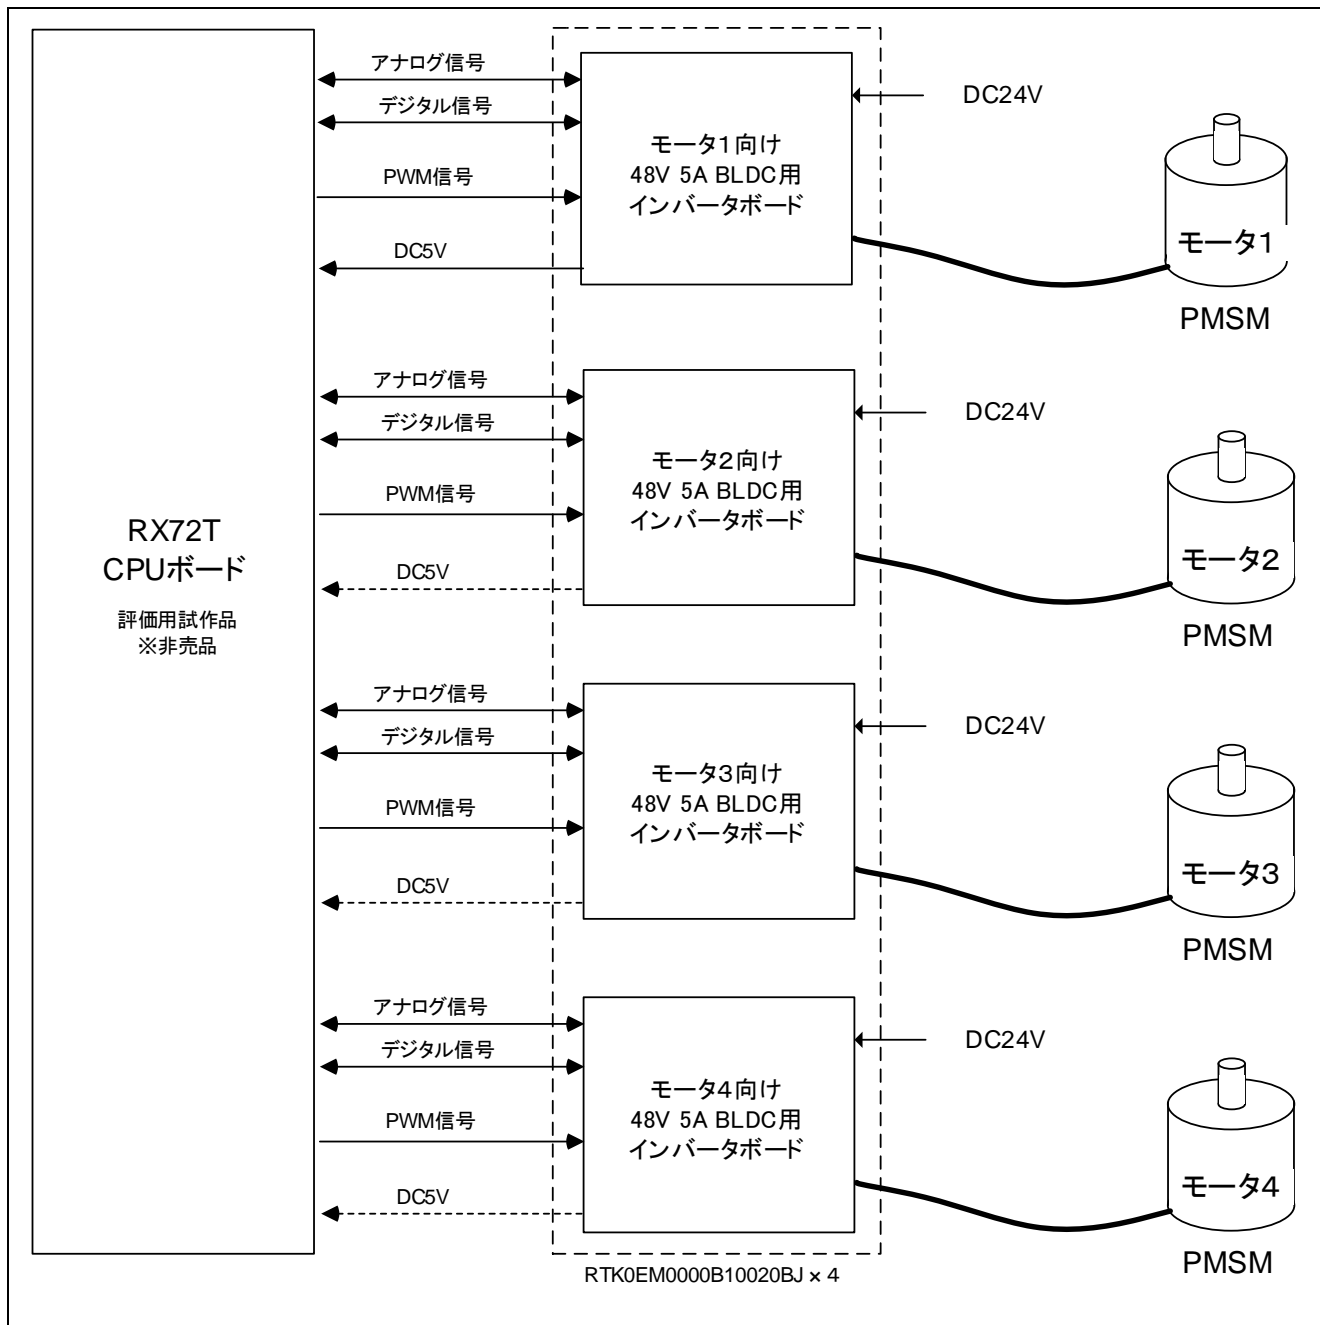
RX72T
CPUボード

評価用試作品
※非売品

アナログ信号
デジタル信号
PWM信号
DC5V

モータ1向け
48V 5A BLDC用
インバータボード

DC24V

モータ1
PMSM

アナログ信号
デジタル信号
PWM信号
DC5V

モータ2向け
48V 5A BLDC用
インバータボード

DC24V

モータ2
PMSM

アナログ信号
デジタル信号
PWM信号
DC5V

モータ3向け
48V 5A BLDC用
インバータボード

DC24V

モータ3
PMSM

アナログ信号
デジタル信号
PWM信号
DC5V

モータ4向け
48V 5A BLDC用
インバータボード

DC24V

モータ4
PMSM

RTK0EM0000B10020BJ × 4